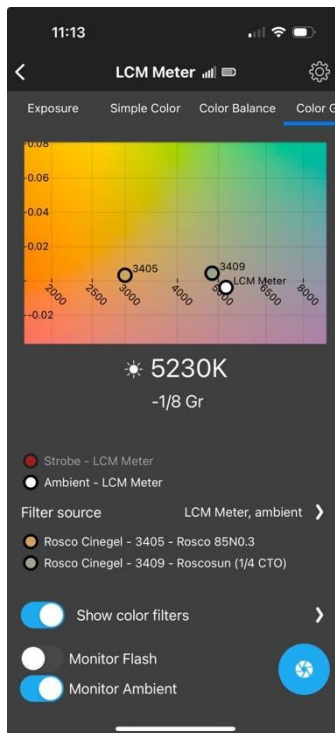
11:13

LCM Meter

Exposure Simple Color Color Balance Color G

0.08
0.06
0.04
0.02
-0.02
2000 2500 3000 4000 5000 6500 8000
3405
3409
LCM Meter

5230K
-1/8 Gr

Strobe - LCM Meter
Ambient - LCM Meter

Filter source LCM Meter, ambient

Rosco Cinegel - 3405 - Rosco 85N0.3
Rosco Cinegel - 3409 - Roscosun (1/4 CTO)

Show color filters

Monitor Flash
Monitor Ambient